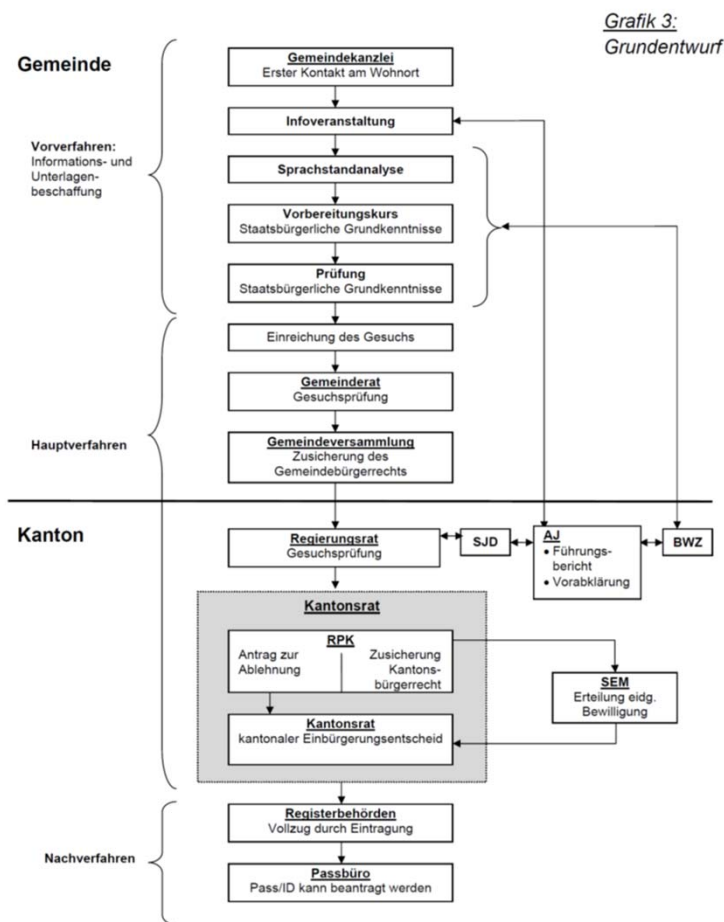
Grafik 3:
Grundentwurf

Gemeinde

Vorverfahren:
Informations- und Unterlagenbeschaffung

Gemeindekanzlei
Erster Kontakt am Wohnort

Infoveranstaltung

Sprachstandanalyse

Vorbereitungskurs
Staatsbürgerliche Grundkenntnisse

Prüfung
Staatsbürgerliche Grundkenntnisse

Hauptverfahren

Einreichung des Gesuchs

Gemeinderat
Gesuchsprüfung

Gemeindeversammlung
Zusicherung des Gemeindebürgerrechts

Kanton

Regierungsrat
Gesuchsprüfung

SJD

AJ
• Führungsbericht
• Vorabklärung

BWZ

Kantonsrat

RPK
Antrag zur Ablehnung
Zusicherung Kantonsbürgerrecht

SEM
Erteilung eidg. Bewilligung

Kantonsrat
kantonaler Einbürgerungsentscheid

Nachverfahren

Registerbehörden
Vollzug durch Eintragung

Passbüro
Pass/ID kann beantragt werden